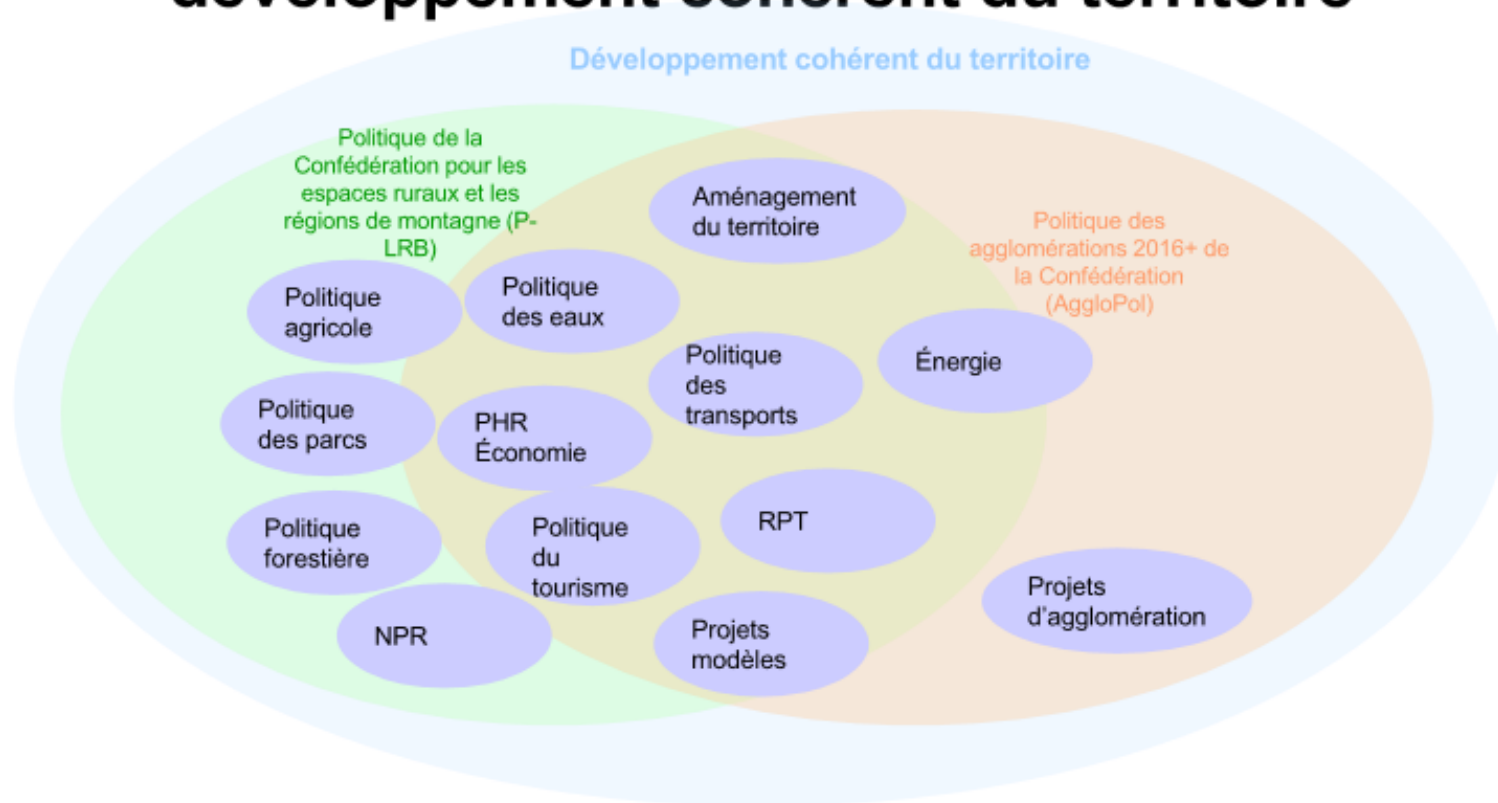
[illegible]

Développement cohérent du territoire

Politique de la Confédération pour les espaces ruraux et les régions de montagne (P-LRB)

Aménagement du territoire

Politique des agglomérations 2016+ de la Confédération (AggloPol)

Politique agricole

Politique des eaux

Politique des transports

Énergie

Politique des parcs

PHR Économie

Politique forestière

Politique du tourisme

RPT

Projets d'agglomération

NPR

Projets modèles